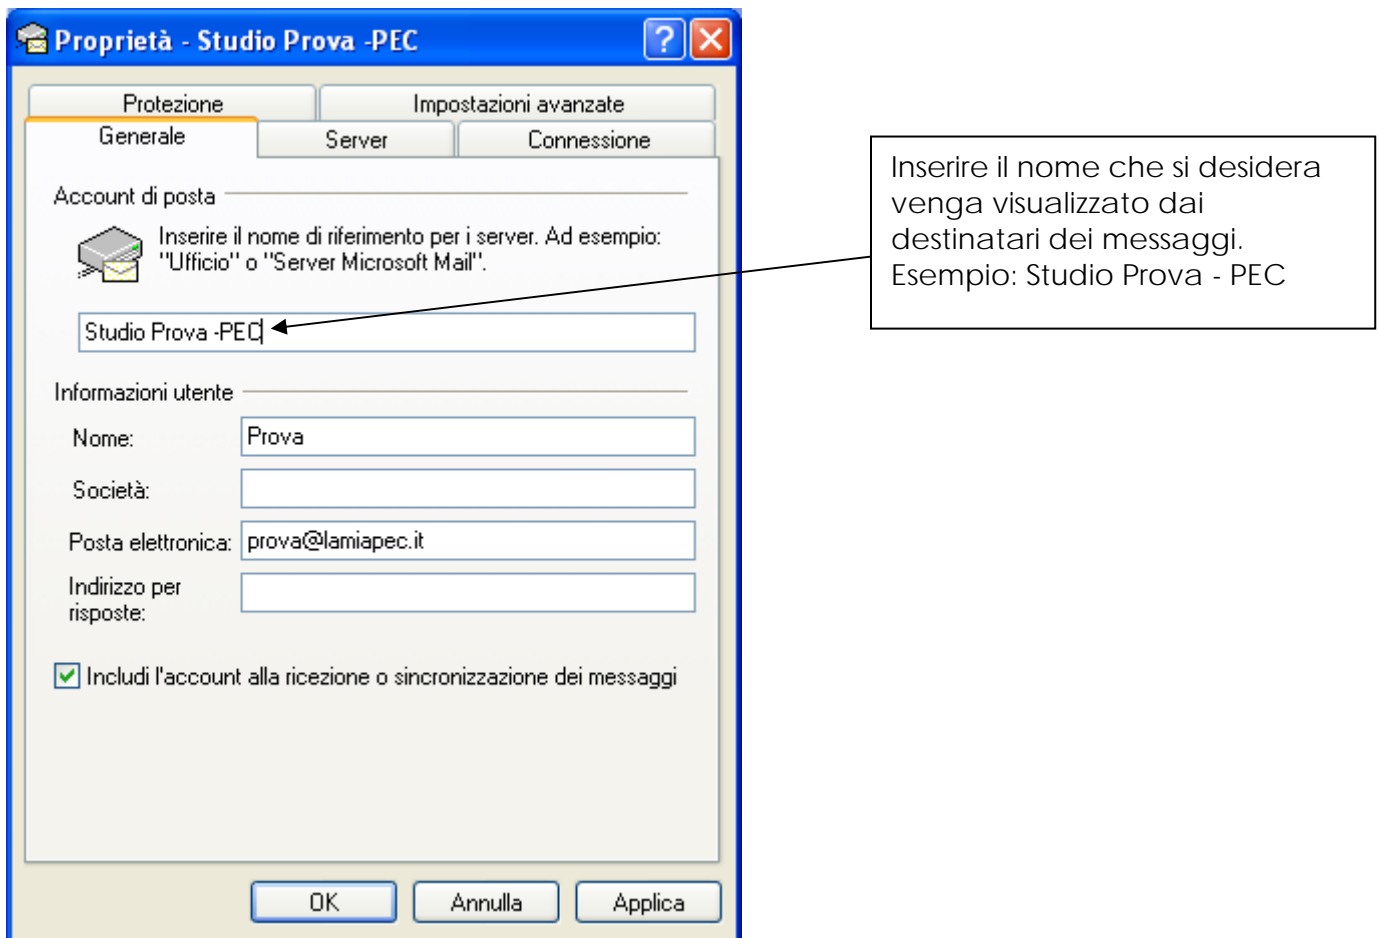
Proprietà - Studio Prova -PEC

Protezione
Impostazioni avanzate
Generale
Server
Connessione

Account di posta

Inserire il nome di riferimento per i server. Ad esempio: "Ufficio" o "Server Microsoft Mail".

Studio Prova -PEC

Informazioni utente

Nome: Prova

Società:

Posta elettronica: prova@lamiapec.it

Indirizzo per risposte:

Includi l'account alla ricezione o sincronizzazione dei messaggi

OK
Annulla
Applica

Inserire il nome che si desidera venga visualizzato dai destinatari dei messaggi. Esempio: Studio Prova - PEC